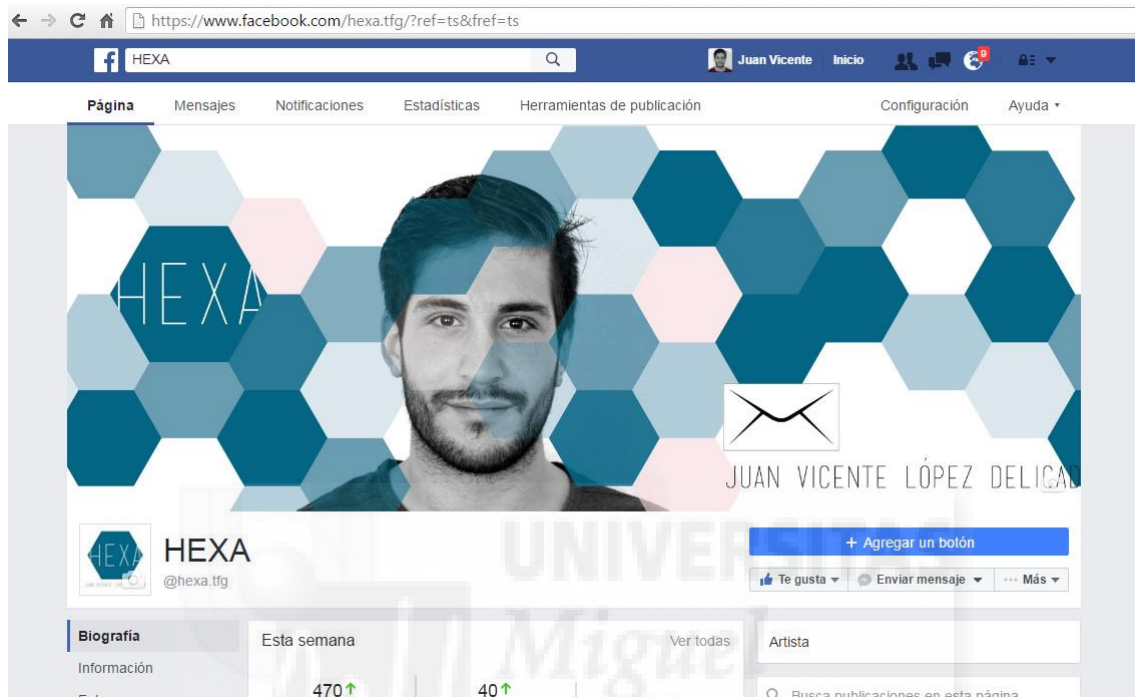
https://www.facebook.com/hexa.tfg/?ref=ts&fref=ts

HEXA

Juan Vicente Inicio 9

Página Mensajes Notificaciones Estadísticas Herramientas de publicación Configuración Ayuda

HEXA

JUAN VICENTE LÓPEZ DELICA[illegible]

HEXA

HEXA
@hexa.tfg

+ Agregar un botón

Te gusta Enviar mensaje Más

UNIVERSITAS Miguel

Biografía
Información

Esta semana Ver todas

470 40

Artista

Busca publicaciones en esta página